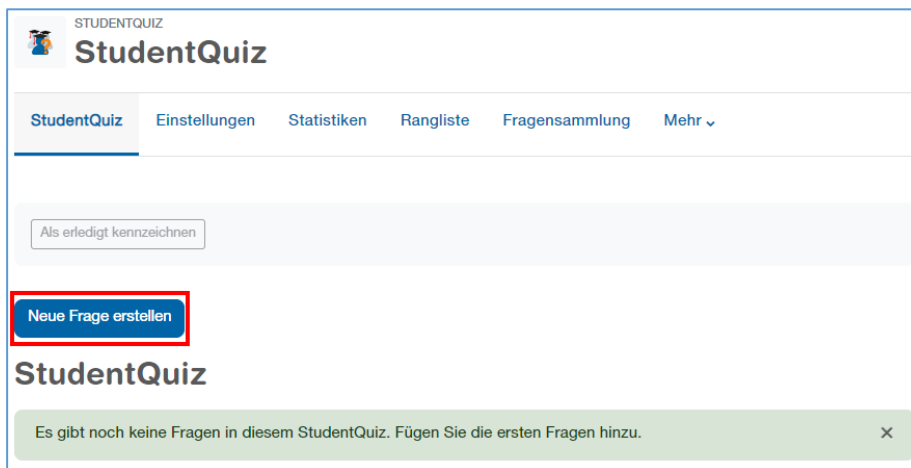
STUDENTQUIZ
StudentQuiz

StudentQuiz Einstellungen Statistiken Rangliste Fragensammlung Mehr

Als erledigt kennzeichnen

Neue Frage erstellen

StudentQuiz

Es gibt noch keine Fragen in diesem StudentQuiz. Fügen Sie die ersten Fragen hinzu. ×